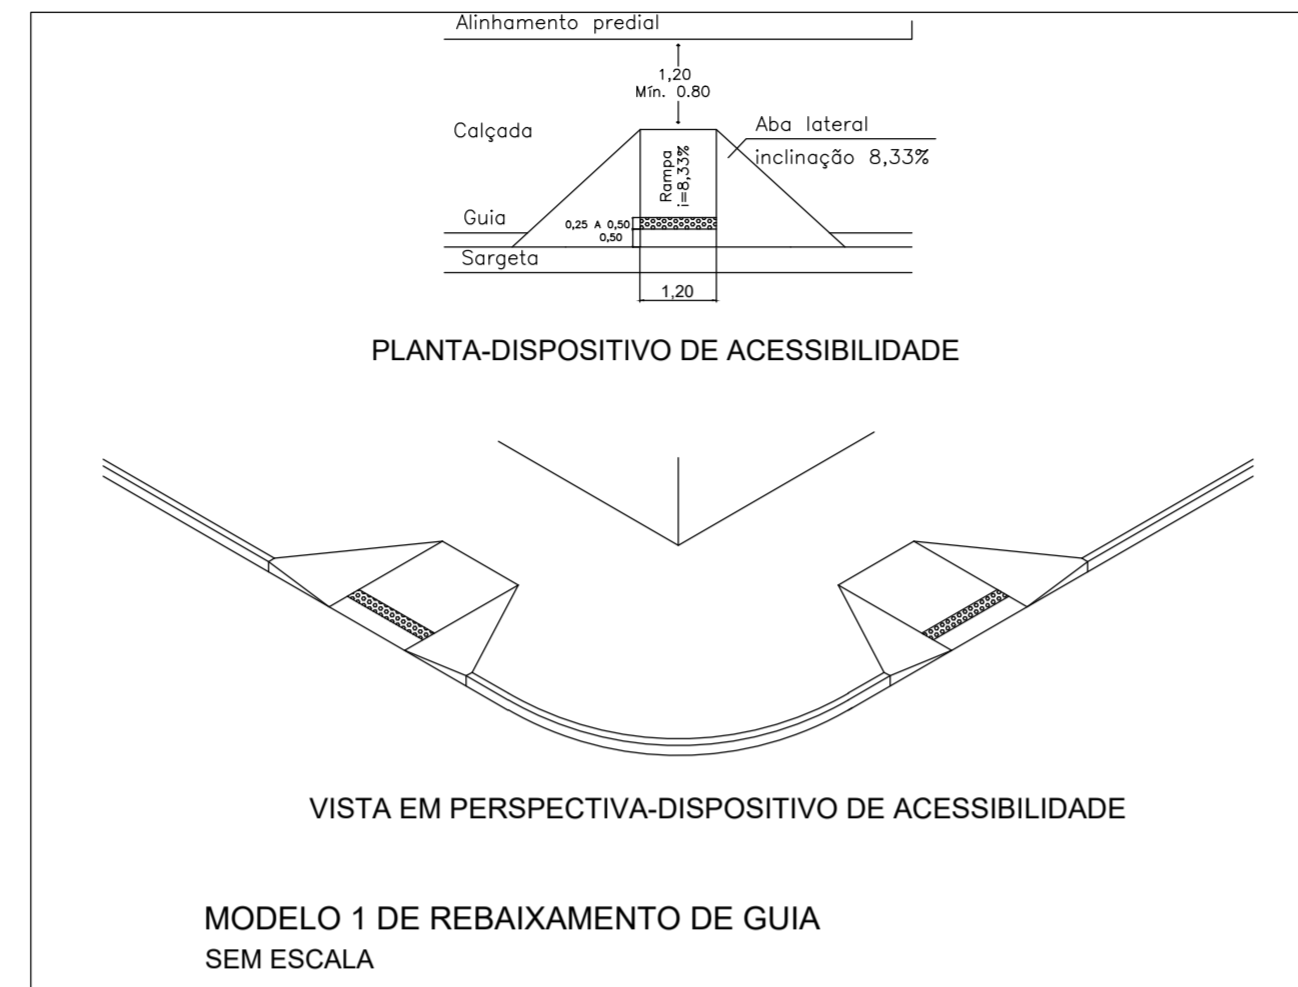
Alinhamento predial

1,20
Mín. 0.80

Calçada

Aba lateral
inclinação 8,33%

Rampa
i=8,33%

Guia

0,25 A 0,50
0,50

Sargeta

1,20

PLANTA-DISPOSITIVO DE ACESSIBILIDADE

VISTA EM PERSPECTIVA-DISPOSITIVO DE ACESSIBILIDADE

MODELO 1 DE REBAIXAMENTO DE GUIA
SEM ESCALA